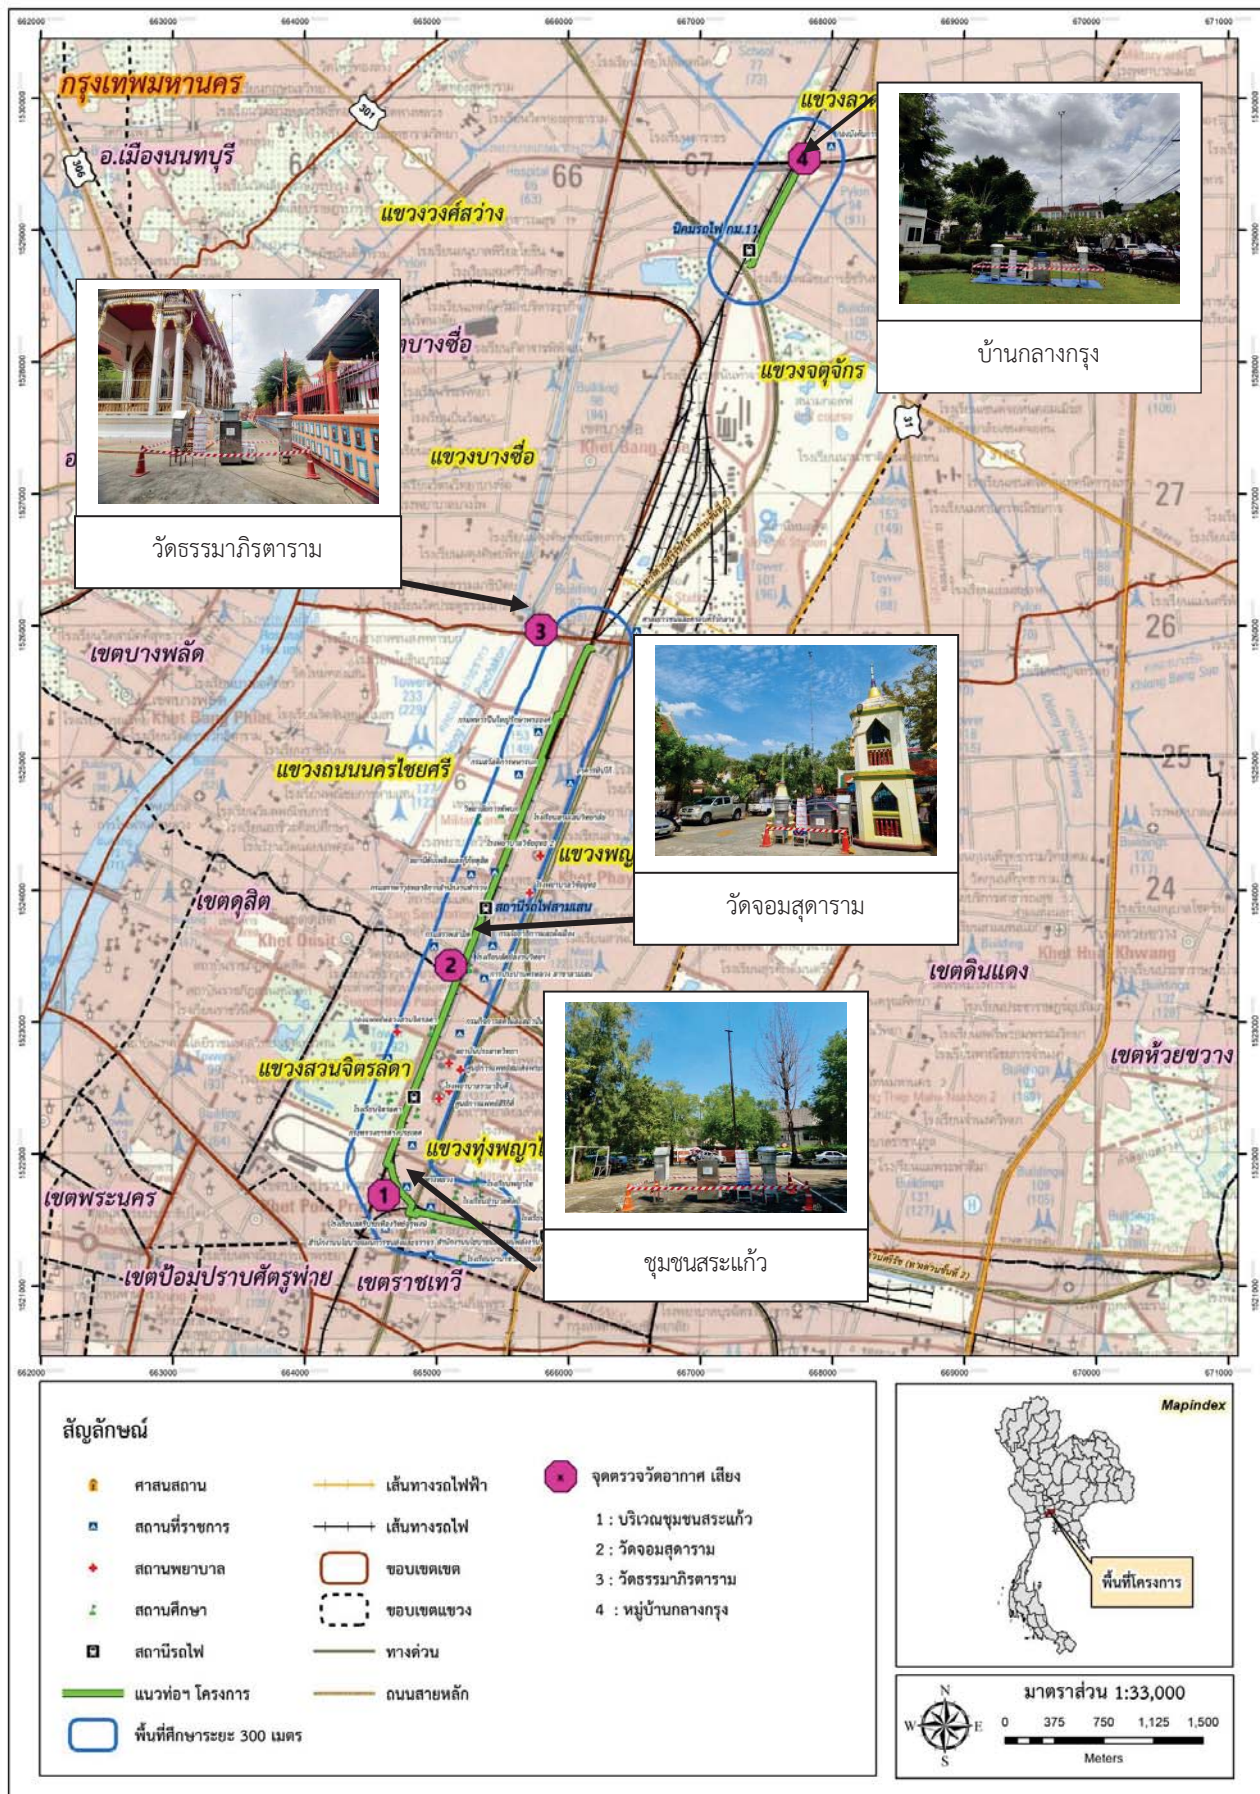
662000 663000 664000 665000 666000 667000 668000 669000 670000 671000

กรุงเทพมหานคร

อ.เมืองนนทบุรี

แขวงลาด

แขวงวงศ์สว่าง

นิคมรถไฟ กม.11

บ้านกลางกรุง

บางซื่อ

แขวงจตุจักร

แขวงบางซื่อ

วัดธรรมาภิรตาราม

เขตบางพลัด

แขวงถนนนครไชยศรี

แขวงพญา

สถานีรถไฟสามเสน

วัดจอมสุดาราม

เขตดุสิต

เขตดินแดง

เขตห้วยขวาง

แขวงสวนจิตรลดา

แขวงทุ่งพญาไ

ชุมชนสระแก้ว

เขตพระนคร

เขตป้อมปราบศัตรูพ่าย

เขตราชเทวี

1
2
3
4

สัญลักษณ์

ศาสนสถาน
สถานที่ราชการ
สถานพยาบาล
สถานศึกษา
สถานีรถไฟ
แนวท่อฯ โครงการ
พื้นที่ศึกษาระยะ 300 เมตร

เส้นทางรถไฟฟ้า
เส้นทางรถไฟ
ขอบเขตเขต
ขอบเขตแขวง
ทางด่วน
ถนนสายหลัก

จุดตรวจวัดอากาศ เสียง
1 : บริเวณชุมชนสระแก้ว
2 : วัดจอมสุดาราม
3 : วัดธรรมาภิรตาราม
4 : หมู่บ้านกลางกรุง

Mapindex

พื้นที่โครงการ

มาตราส่วน 1:33,000
0 375 750 1,125 1,500
Meters

N
W E
S